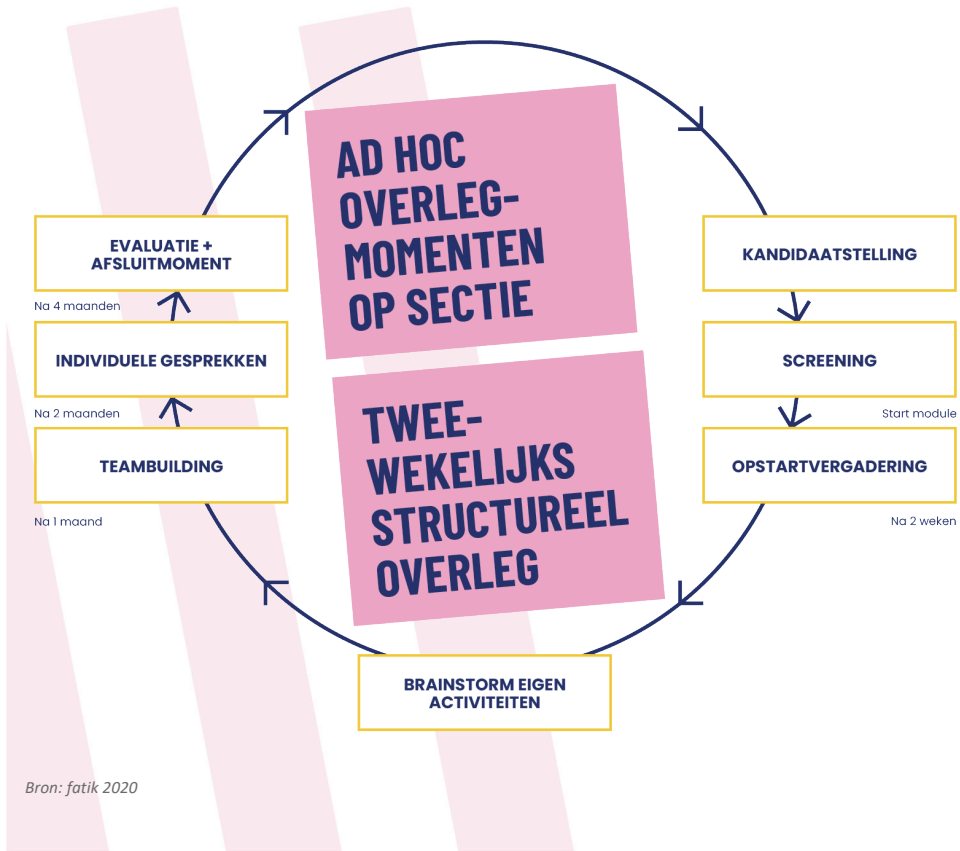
AD HOC OVERLEG-MOMENTEN OP SECTIE

TWEE-WEKELIJKS STRUCTUREEL OVERLEG

KANDIDAATSTELLING

SCREENING

Start module

OPSTARTVERGADERING

Na 2 weken

BRAINSTORM EIGEN ACTIVITEITEN

TEAMBUILDING

Na 1 maand

INDIVIDUELE GESPREKKEN

Na 2 maanden

EVALUATIE + AFSLUITMOMENT

Na 4 maanden

Bron: fatik 2020